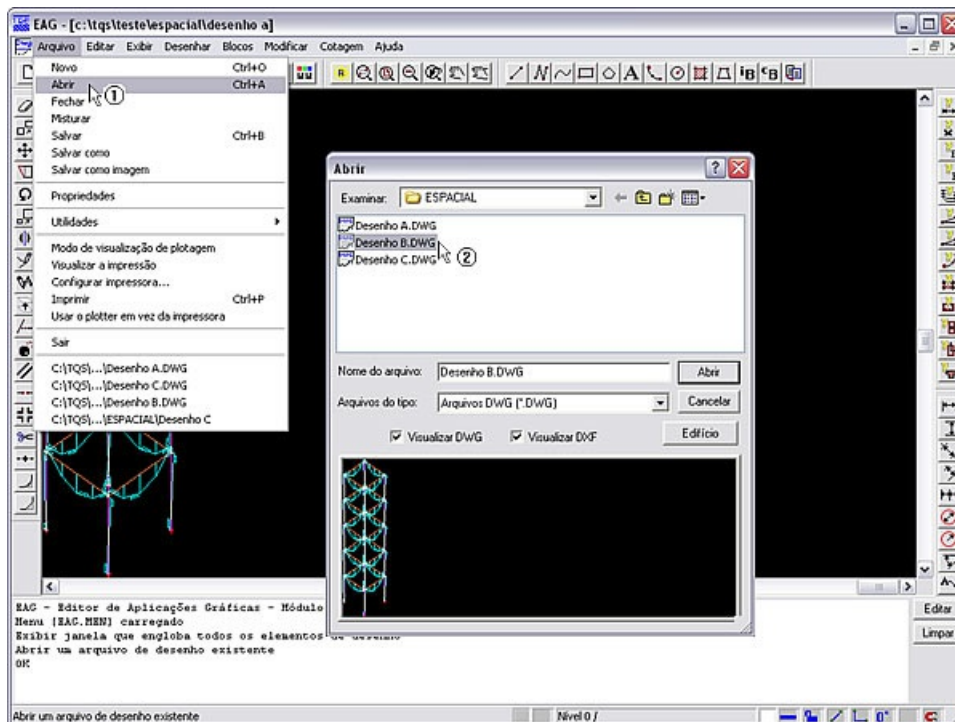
EAG - [c:\tqs\teste\espacial\desenho a]

Arquivo Editar Exibir Desenhar Blocos Modificar Cotagem Ajuda

Novo Ctrl+O
Abrir Ctrl+A
①
Fechar
Misturar
Salvar Ctrl+B
Salvar como
Salvar como imagem
Propriedades
Utilidades
Modo de visualização de plotagem
Visualizar a impressão
Configurar impressora...
Imprimir Ctrl+P
Usar o plotter em vez da impressora
Sair
C:\TQS\...\Desenho A.DWG
C:\TQS\...\Desenho C.DWG
C:\TQS\...\Desenho B.DWG
C:\TQS\...\ESPACIAL\Desenho C

Abrir
Examinar: ESPACIAL
Desenho A.DWG
Desenho B.DWG
Desenho C.DWG ②
Nome do arquivo: Desenho B.DWG
Abrir
Arquivos do tipo: Arquivos DWG (*.DWG)
Cancelar
Visualizar DWG
Visualizar DXF
Edifício

EAG - Editor de Aplicações Gráficas - Módulo
Menu [EAG.MEN] carregado
Exibir janela que engloba todos os elementos de desenho
Abrir um arquivo de desenho existente
OK

Editar
Limpar

Abrir um arquivo de desenho existente
Nivel 0 /